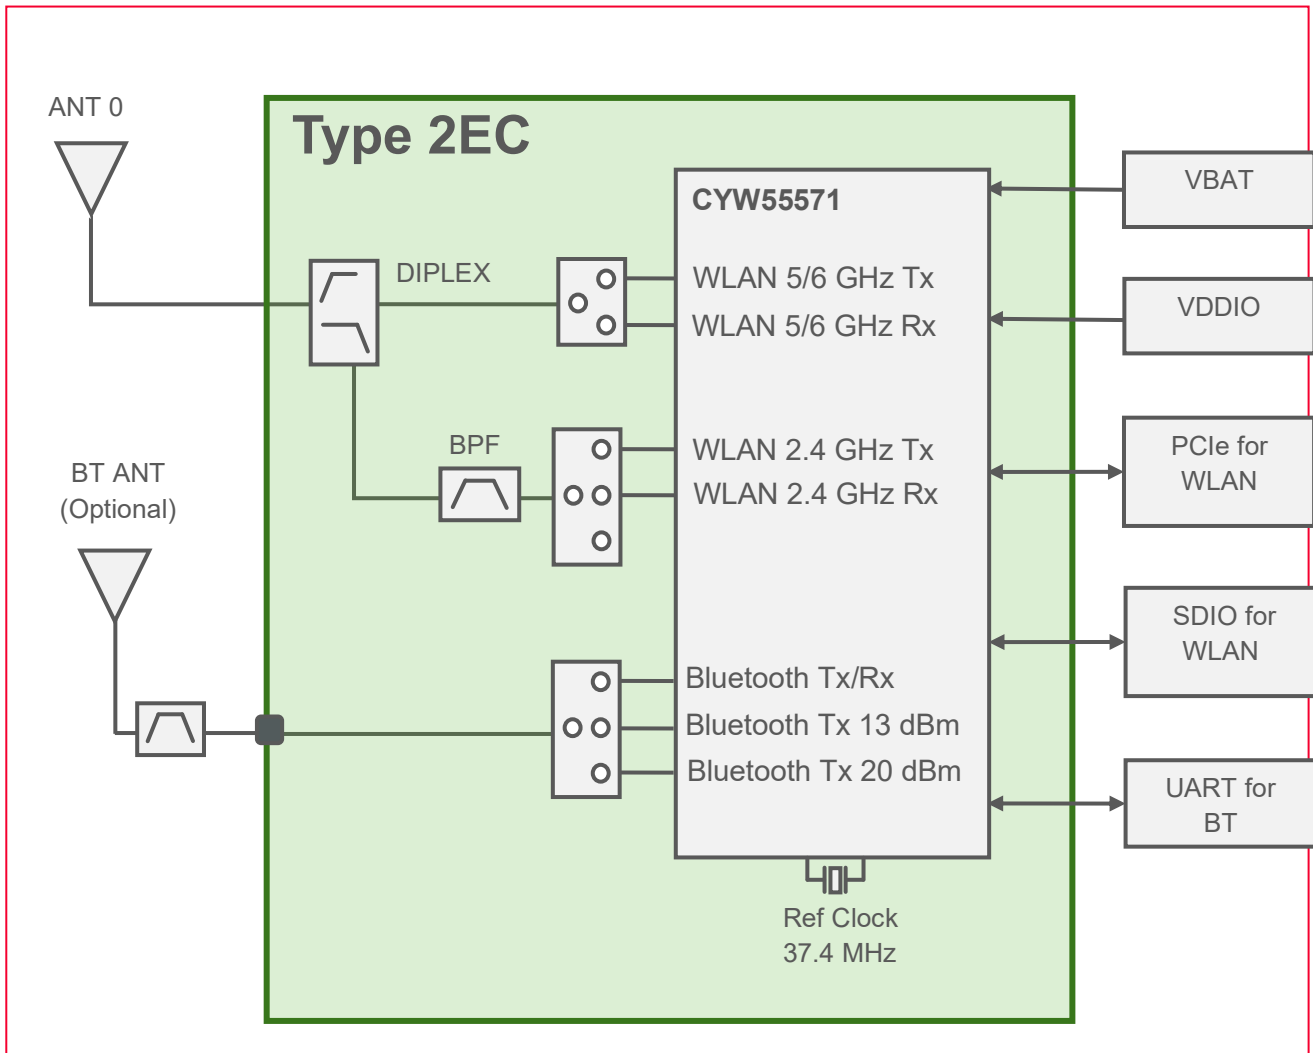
ANT 0

Type 2EC

CYW55571

DIPLEX

WLAN 5/6 GHz Tx
WLAN 5/6 GHz Rx

BPF

WLAN 2.4 GHz Tx
WLAN 2.4 GHz Rx

BT ANT
(Optional)

Bluetooth Tx/Rx
Bluetooth Tx 13 dBm
Bluetooth Tx 20 dBm

Ref Clock
37.4 MHz

VBAT

VDDIO

PCIe for WLAN

SDIO for WLAN

UART for BT